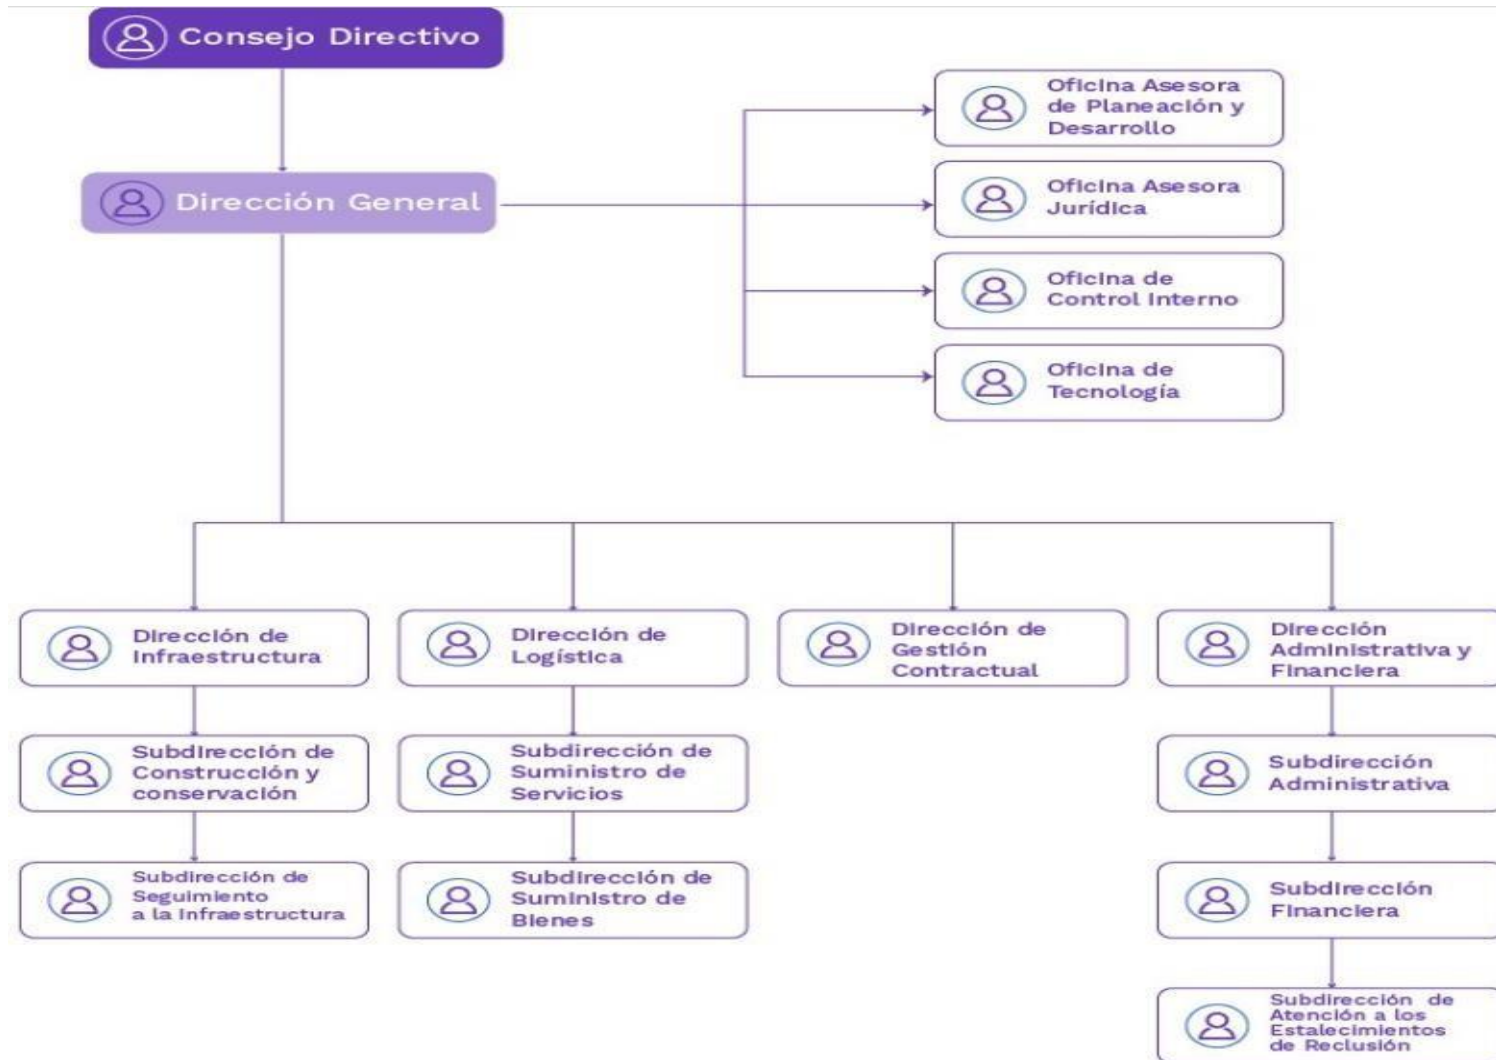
Consejo Directivo

Dirección General

Oficina Asesora de Planeación y Desarrollo

Oficina Asesora Jurídica

Oficina de Control Interno

Oficina de Tecnología

Dirección de Infraestructura

Subdirección de Construcción y conservación

Subdirección de Seguimiento a la Infraestructura

Dirección de Logística

Subdirección de Suministro de Servicios

Subdirección de Suministro de Bienes

Dirección de Gestión Contractual

Dirección Administrativa y Financiera

Subdirección Administrativa

Subdirección Financiera

Subdirección de Atención a los Estalecimientos de Reclusión